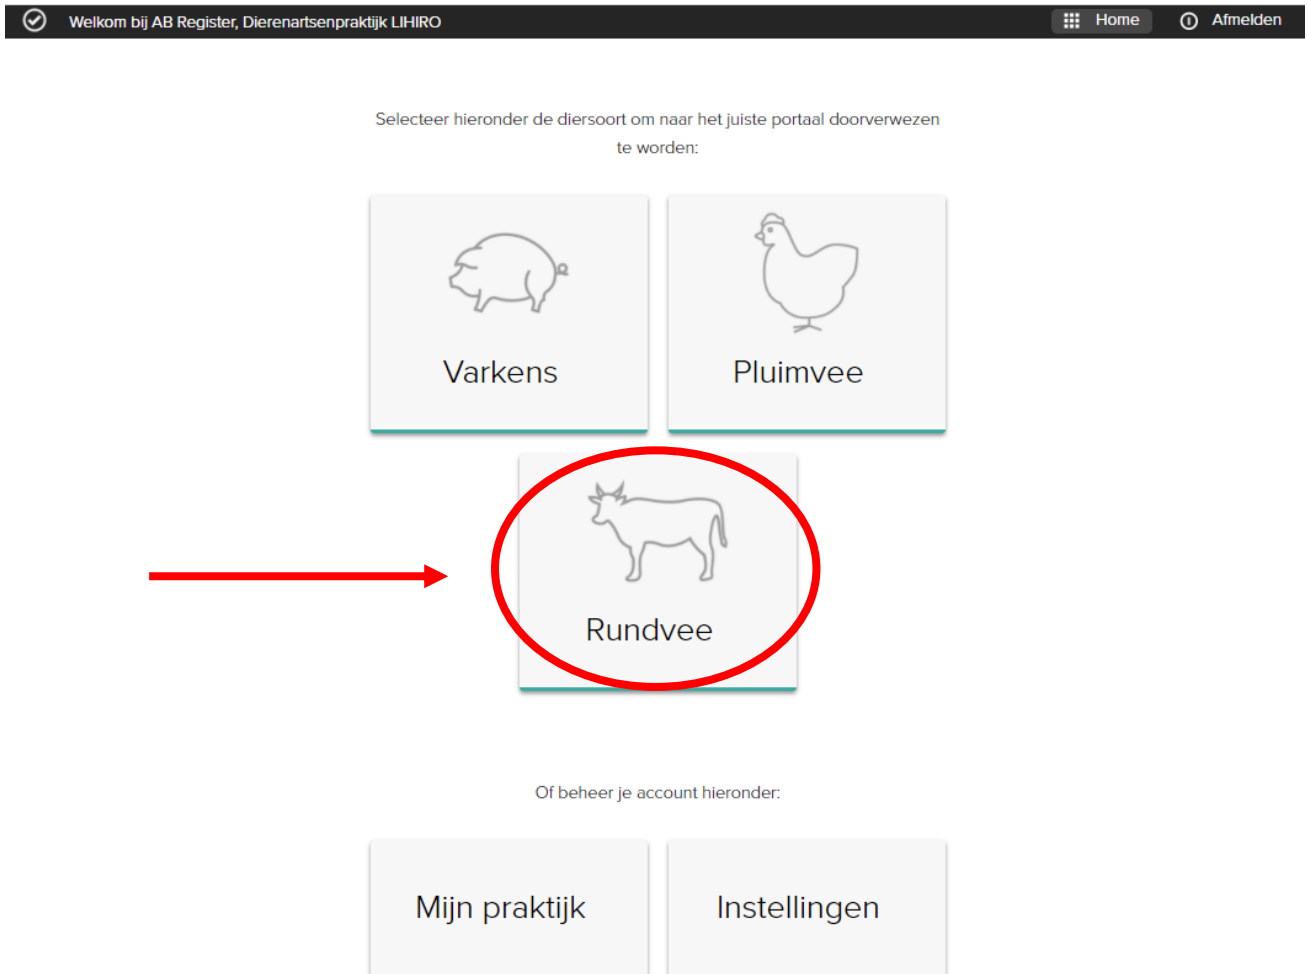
Welkom bij AB Register, Dierenartsenpraktijk LIHIRO

Home

Afmelden

Selecteer hieronder de diersoort om naar het juiste portaal doorverwezen te worden:

Varkens

Pluimvee

Rundvee

Of beheer je account hieronder:

Mijn praktijk

Instellingen